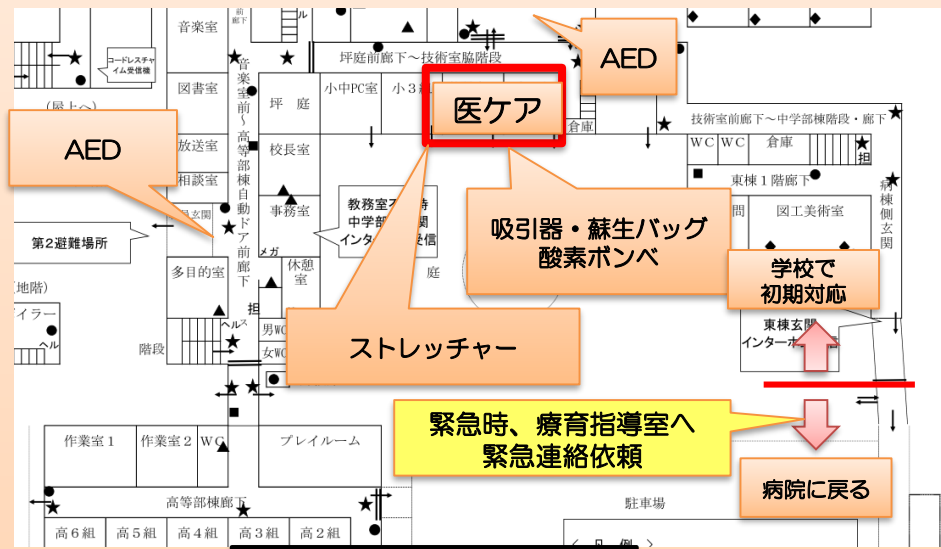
音楽室
前庭
コードレスチャイム受信機
坪庭前廊下～技術室脇階段
AED
(屋上へ)
図書室
音楽室前～高等部棟自動ドア前廊下
坪庭
小中PC室
小３
医ケア
倉庫
技術室前廊下～中学部棟階段・廊下
AED
放送室
校長室
WC
WC
倉庫
相談室
担
玄関
事務室
東棟１階廊下
病棟側玄関
第２避難場所
メガ
教務室
中学部
インター
時
関
受信
吸引器・蘇生バッグ
酸素ボンベ
問
図工美術室
多目的室
休憩室
庭
学校で
初期対応
地階)
イラー
担
ヘルス
男WC
女WC
ストレッチャー
東棟玄関
インターホ
ヘル
階段
緊急時、療育指導室へ
緊急連絡依頼
作業室１
作業室２
WC
プレイルーム
高等部棟廊下
駐車場
病院に戻る
高６組
高５組
高４組
高３組
高２組
凡例